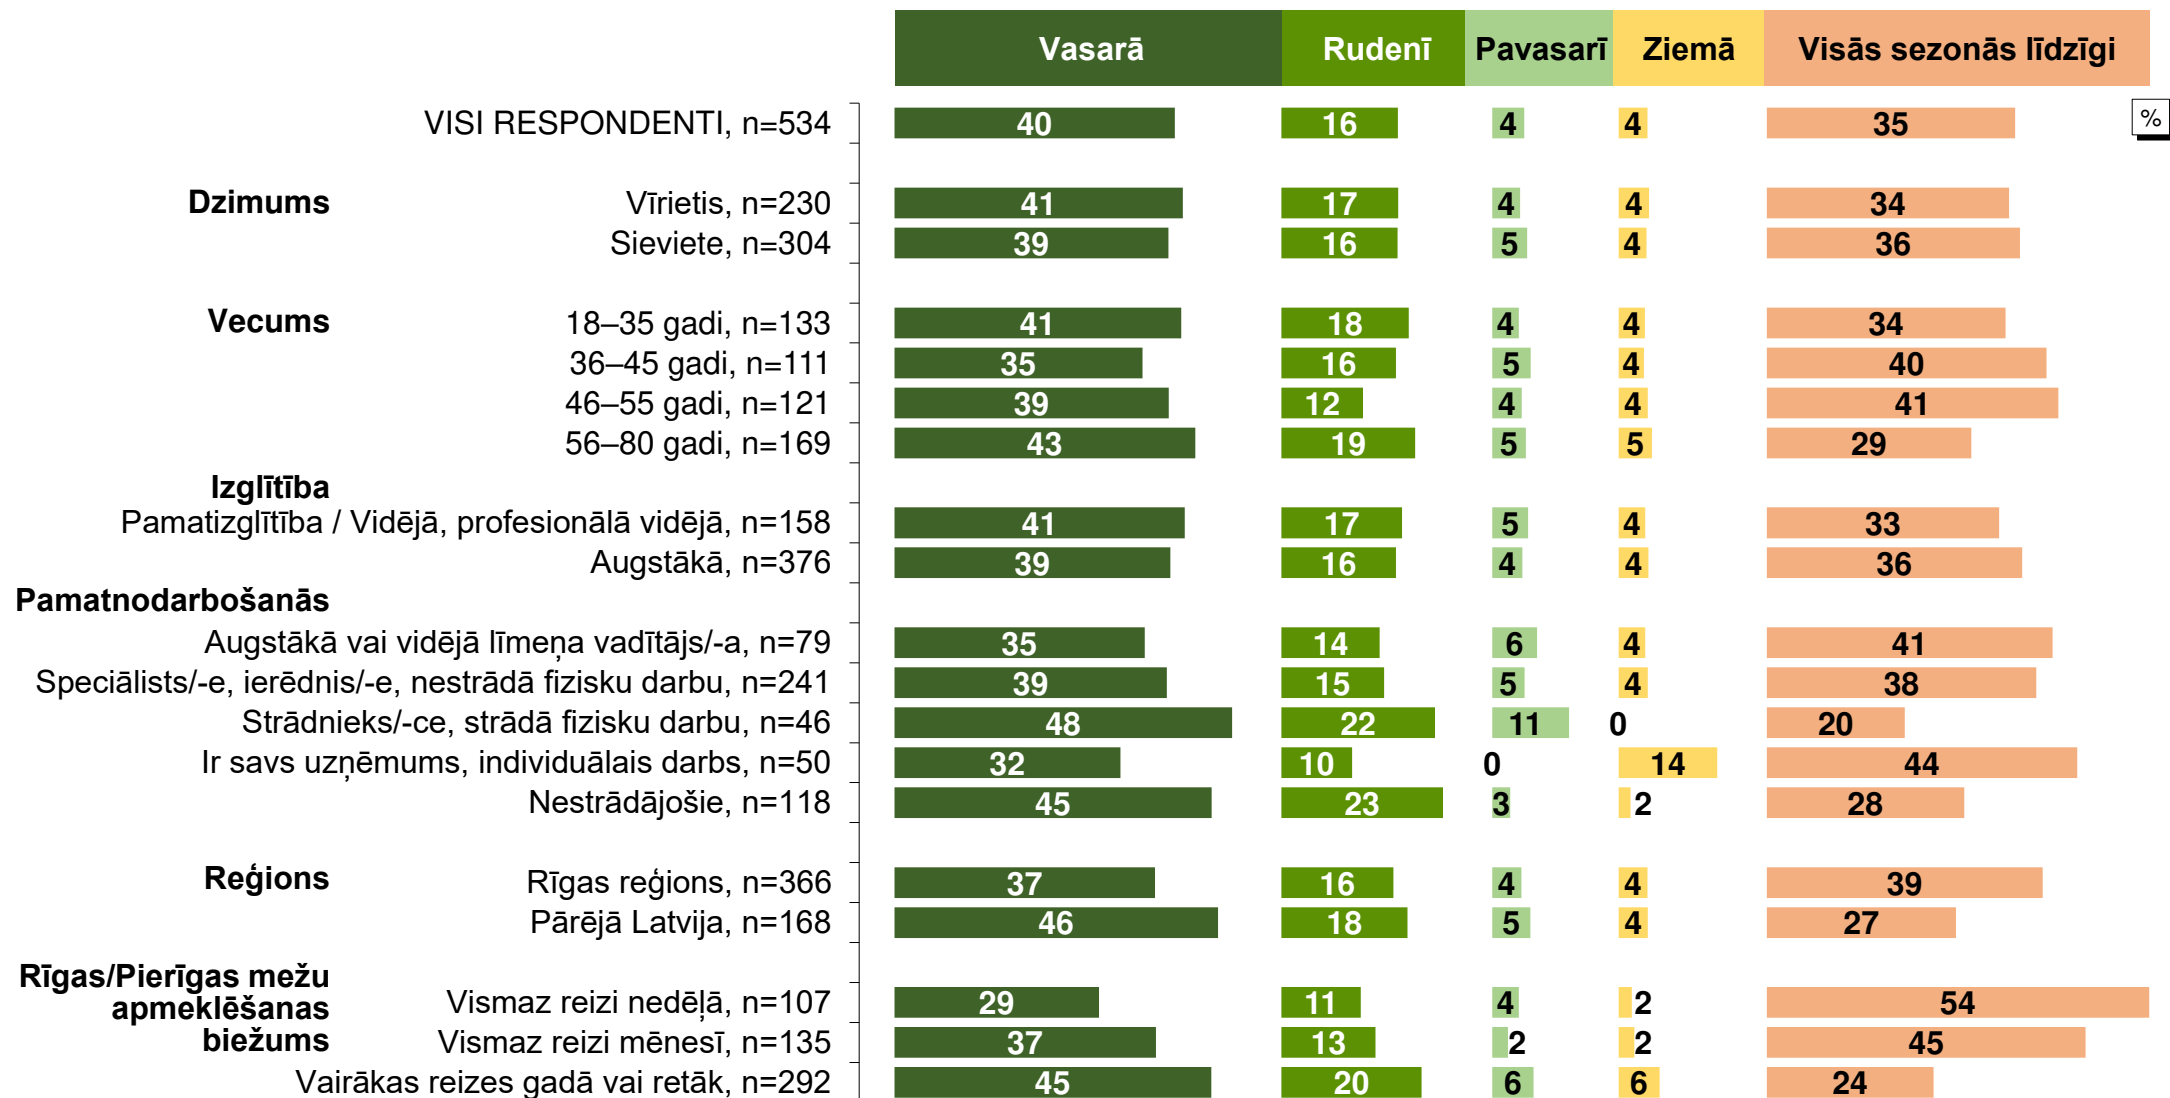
| | | Vasarā | Rudenī | Pavasarī | Ziemā | Visās sezonās līdzīgi |
|---|---|---|---|---|---|---|
| | VISI RESPONDENTI, n=534 | 40 | 16 | 4 | 4 | 35 |
| Dzimums | Vīrietis, n=230 | 41 | 17 | 4 | 4 | 34 |
| | Sieviete, n=304 | 39 | 16 | 5 | 4 | 36 |
| Vecums | 18–35 gadi, n=133 | 41 | 18 | 4 | 4 | 34 |
| | 36–45 gadi, n=111 | 35 | 16 | 5 | 4 | 40 |
| | 46–55 gadi, n=121 | 39 | 12 | 4 | 4 | 41 |
| | 56–80 gadi, n=169 | 43 | 19 | 5 | 5 | 29 |
| Izglītība | Pamatizglītība / Vidējā, profesionālā vidējā, n=158 | 41 | 17 | 5 | 4 | 33 |
| | Augstākā, n=376 | 39 | 16 | 4 | 4 | 36 |
| Pamatnodarbošanās | Augstākā vai vidējā līmeņa vadītājs/-a, n=79 | 35 | 14 | 6 | 4 | 41 |
| | Speciālists/-e, ierēdnis/-e, nestrādā fizisku darbu, n=241 | 39 | 15 | 5 | 4 | 38 |
| | Strādnieks/-ce, strādā fizisku darbu, n=46 | 48 | 22 | 11 | 0 | 20 |
| | Ir savs uzņēmums, individuālais darbs, n=50 | 32 | 10 | 0 | 14 | 44 |
| | Nestrādājošie, n=118 | 45 | 23 | 3 | 2 | 28 |
| Reģions | Rīgas reģions, n=366 | 37 | 16 | 4 | 4 | 39 |
| | Pārējā Latvija, n=168 | 46 | 18 | 5 | 4 | 27 |
| Rīgas/Pierīgas mežu apmeklēšanas biežums | Vismaz reizi nedēļā, n=107 | 29 | 11 | 4 | 2 | 54 |
| | Vismaz reizi mēnesī, n=135 | 37 | 13 | 2 | 2 | 45 |
| | Vairākas reizes gadā vai retāk, n=292 | 45 | 20 | 6 | 6 | 24 |

%